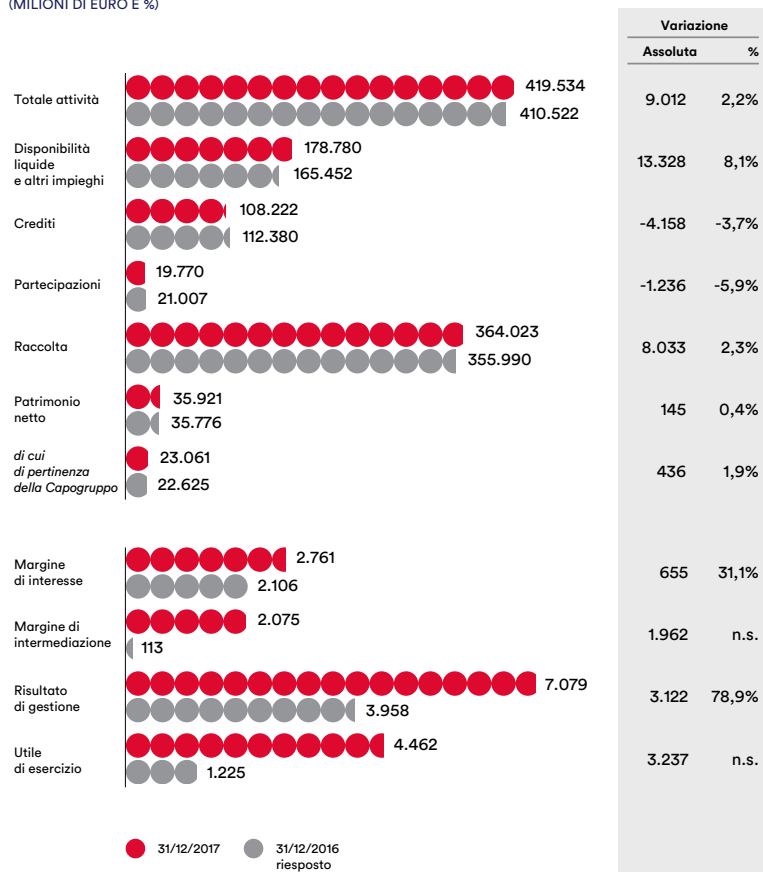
(MILIONI DI EURO E %)

| | 31/12/2017 | 31/12/2016 riesposto | Variazione Assoluta | % |
|---|---|---|---|---|
| Totale attività | 419.534 | 410.522 | 9.012 | 2,2% |
| Disponibilità liquide e altri impieghi | 178.780 | 165.452 | 13.328 | 8,1% |
| Crediti | 108.222 | 112.380 | -4.158 | -3,7% |
| Partecipazioni | 19.770 | 21.007 | -1.236 | -5,9% |
| Raccolta | 364.023 | 355.990 | 8.033 | 2,3% |
| Patrimonio netto | 35.921 | 35.776 | 145 | 0,4% |
| *di cui di pertinenza della Capogruppo* | 23.061 | 22.625 | 436 | 1,9% |
| Margine di interesse | 2.761 | 2.106 | 655 | 31,1% |
| Margine di intermediazione | 2.075 | 113 | 1.962 | n.s. |
| Risultato di gestione | 7.079 | 3.958 | 3.122 | 78,9% |
| Utile di esercizio | 4.462 | 1.225 | 3.237 | n.s. |

31/12/2017 31/12/2016 riesposto